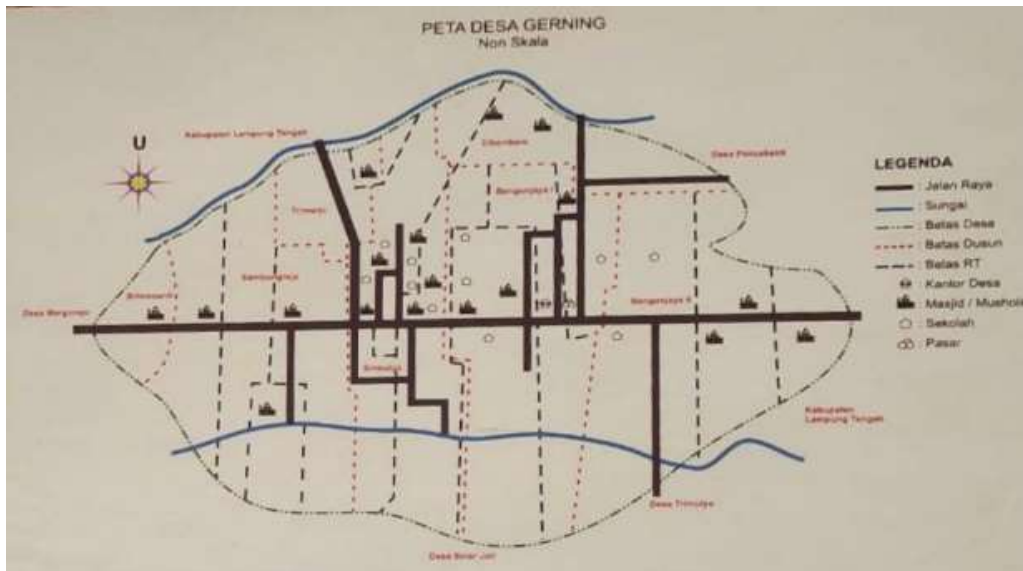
PETA DESA GERNING
Non Skala

U

Kabupaten Lampung Tengah

Cibenben

Desa Poncokresno

Margodadi

Sumbersari

Desa Banjarejo

Sridadi

Sumberagung

Trimurti

Margodadi II

Kabupaten Lampung Tengah

Desa Trimulyo

Desa Sinar Jati

LEGENDA
: Jalan Raya
: Sungai
: Batas Desa
: Batas Dusun
: Batas RT
: Kantor Desa
: Masjid / Musholla
: Sekolah
: Pasar